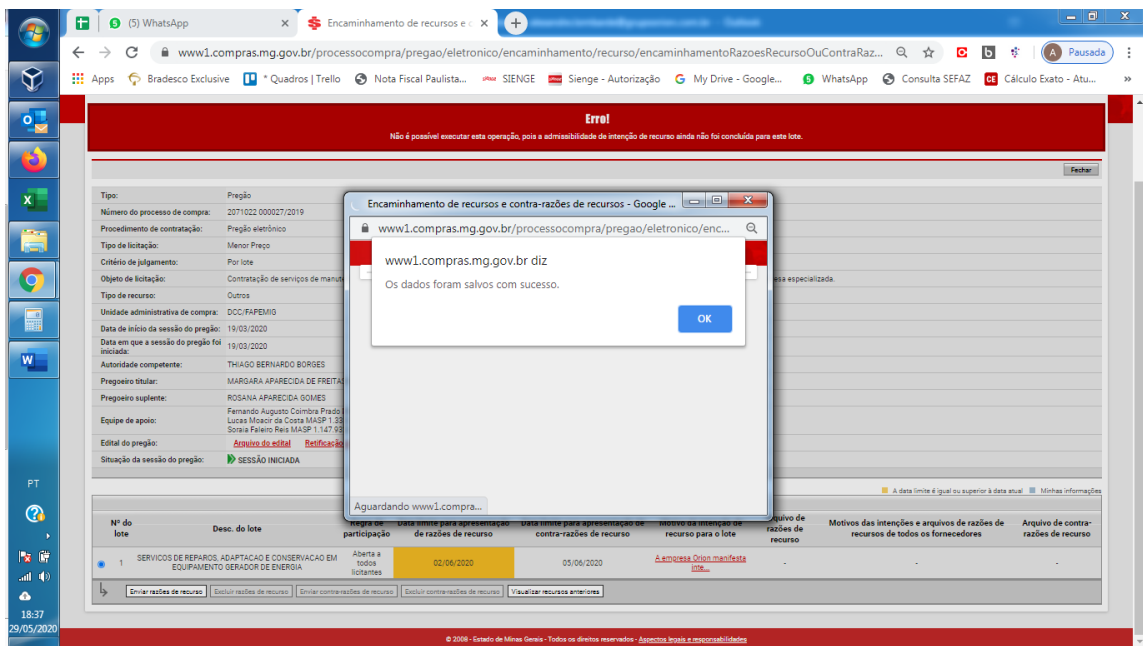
(5) WhatsApp
Encaminhamento de recursos e c
www1.compras.mg.gov.br/processocompra/pregao/eletronico/encaminhamento/recurso/encaminhamentoRazoesRecursoOuContraRaz...
Pausada
Apps Bradesco Exclusive * Quadros | Trello Nota Fiscal Paulista... SIENGE Sienge - Autorização My Drive - Google... WhatsApp Consulta SEFAZ Cálculo Exato - Atu...

Erro!
Não é possível executar esta operação, pois a admissibilidade de intenção de recurso ainda não foi concluída para este lote.

Fechar

| | |
|---|---|
| Tipo: | Pregão |
| Número do processo de compra: | 2071022 000027/2019 |
| Procedimento de contratação: | Pregão eletrônico |
| Tipo de licitação: | Menor Preço |
| Critério de julgamento: | Por lote |
| Objeto de licitação: | Contratação de serviços de manut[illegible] sa especializada. |
| Tipo de recurso: | Outros |
| Unidade administrativa de compra: | DCC/FAPEMIG |
| Data de início da sessão do pregão: | 19/03/2020 |
| Data em que a sessão do pregão foi iniciada: | 19/03/2020 |
| Autoridade competente: | THIAGO BERNARDO BORGES |
| Pregoeiro titular: | MARGARA APARECIDA DE FREITA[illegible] |
| Pregoeiro suplente: | ROSANA APARECIDA GOMES |
| Equipe de apoio: | Fernando Augusto Coimbra Prado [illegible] Lucas Moacir da Costa MASP 1.33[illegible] Soraia Faleiro Reis MASP 1.147.93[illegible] |
| Edital do pregão: | Arquivo do edital Retificaçã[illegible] |
| Situação da sessão do pregão: | SESSÃO INICIADA |

Encaminhamento de recursos e contra-razões de recursos - Google ...
www1.compras.mg.gov.br/processocompra/pregao/eletronico/enc...
www1.compras.mg.gov.br diz
Os dados foram salvos com sucesso.
OK
Aguardando www1.compra...

A data limite é igual ou superior à data atual Minhas informações

| Nº do lote | Desc. do lote | Regra de participação | Data limite para apresentação de razões de recurso | Data limite para apresentação de contra-razões de recurso | Motivo da intenção de recurso para o lote | Arquivo de razões de recurso | Motivos das intenções e arquivos de razões de recursos de todos os fornecedores | Arquivo de contra-razões de recurso |
|---|---|---|---|---|---|---|---|---|
| 1 | SERVICOS DE REPAROS, ADAPTACAO E CONSERVACAO EM EQUIPAMENTO GERADOR DE ENERGIA | Aberta a todos licitantes | 02/06/2020 | 05/06/2020 | A empresa Orion manifesta inte... | - | | - |

Enviar razões de recurso | Excluir razões de recurso | Enviar contra-razões de recurso | Excluir contra-razões de recurso | Visualizar recursos anteriores

© 2008 - Estado de Minas Gerais - Todos os direitos reservados - Aspectos legais e responsabilidades

PT
18:37
29/05/2020